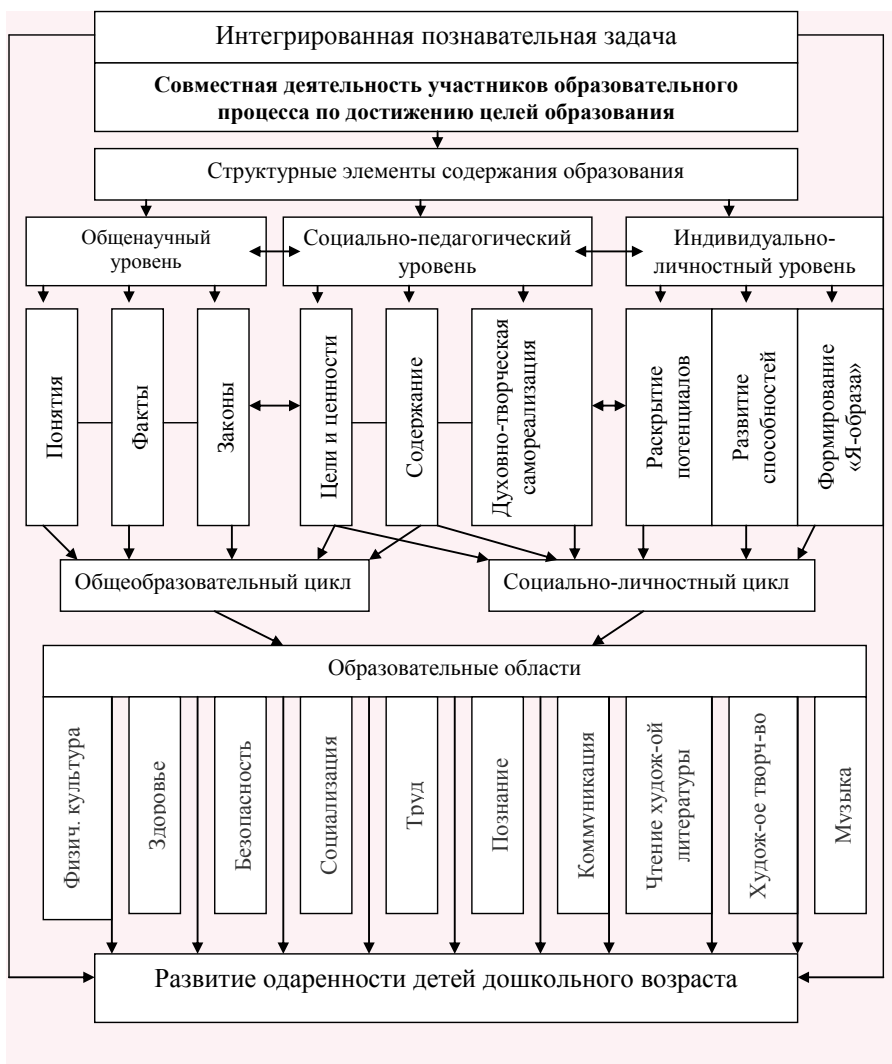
Интегрированная познавательная задача

**Совместная деятельность участников образовательного процесса по достижению целей образования**

Структурные элементы содержания образования

Общенаучный уровень

Социально-педагогический уровень

Индивидуально-личностный уровень

Понятия

Факты

Законы

Цели и ценности

Содержание

Духовно-творческая самореализация

Раскрытие потенциалов

Развитие способностей

Формирование «Я-образа»

Общеобразовательный цикл

Социально-личностный цикл

Образовательные области

Физич. культура

Здоровье

Безопасность

Социализация

Труд

Познание

Коммуникация

Чтение худож-ой литературы

Худож-ое творч-во

Музыка

Развитие одаренности детей дошкольного возраста